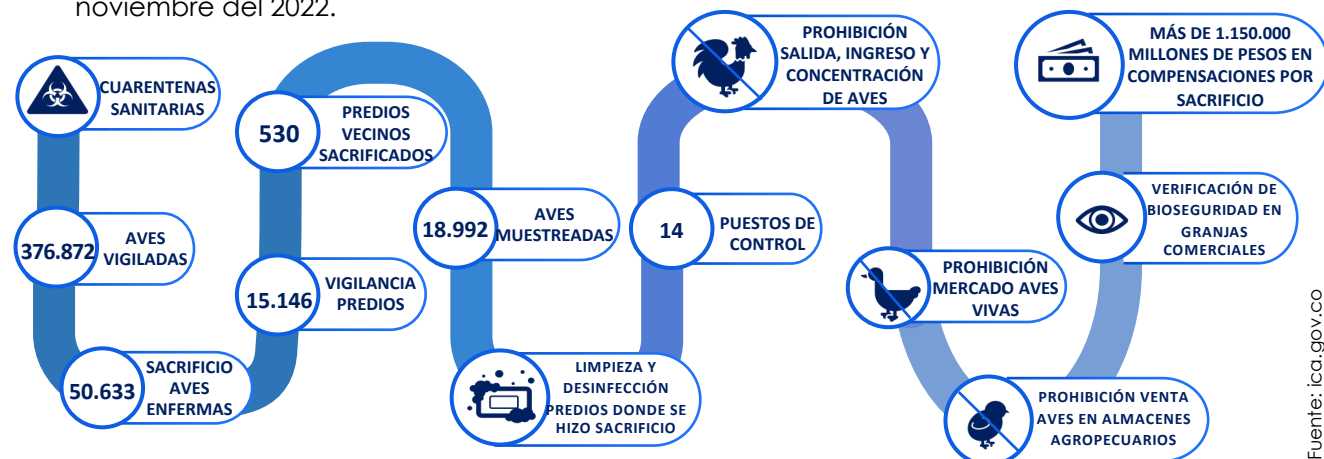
noviembre del 2022.

CUARENTENAS SANITARIAS

376.872 AVES VIGILADAS

50.633 SACRIFICIO AVES ENFERMAS

530 PREDIOS VECINOS SACRIFICADOS

15.146 VIGILANCIA PREDIOS

18.992 AVES MUESTREADAS

LIMPIEZA Y DESINFECCIÓN PREDIOS DONDE SE HIZO SACRIFICIO

14 PUESTOS DE CONTROL

PROHIBICIÓN SALIDA, INGRESO Y CONCENTRACIÓN DE AVES

PROHIBICIÓN MERCADO AVES VIVAS

PROHIBICIÓN VENTA AVES EN ALMACENES AGROPECUARIOS

MÁS DE 1.150.000 MILLONES DE PESOS EN COMPENSACIONES POR SACRIFICIO

VERIFICACIÓN DE BIOSEGURIDAD EN GRANJAS COMERCIALES

Fuente: ica.gov.co